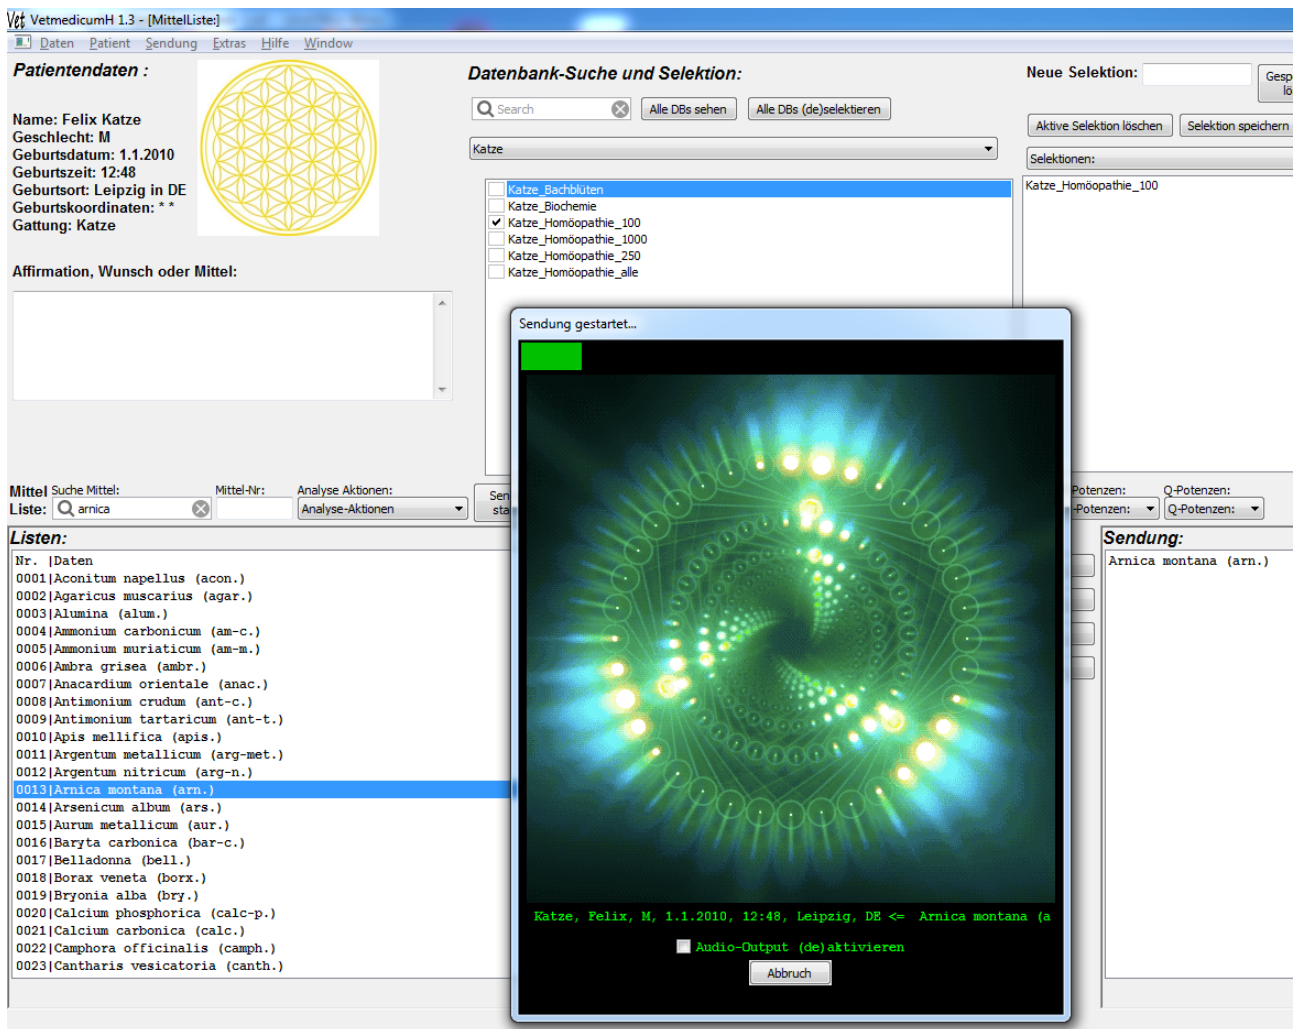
VetmedicumH 1.3 - [MittelListe]
Daten Patient Sendung Extras Hilfe Window

Patientendaten :

Name: Felix Katze
Geschlecht: M
Geburtsdatum: 1.1.2010
Geburtszeit: 12:48
Geburtsort: Leipzig in DE
Geburtskoordinaten: * *
Gattung: Katze

Affirmation, Wunsch oder Mittel:

Datenbank-Suche und Selektion:

Search
Alle DBs sehen
Alle DBs (de)selektieren
Katze

Katze_Bachblüten
Katze_Biochemie
Katze_Homöopathie_100
Katze_Homöopathie_1000
Katze_Homöopathie_250
Katze_Homöopathie_alle

Neue Selektion:
Gesp lö
Aktive Selektion löschen
Selektion speichern
Selektionen:
Katze_Homöopathie_100

Mittel Liste:
Suche Mittel:
arnica
Mittel-Nr:
Analyse Aktionen:
Analyse-Aktionen
Sen sta
Potenzen:
-Potenzen:
Q-Potenzen:
Q-Potenzen:

Listen:
Nr. |Daten
0001|Aconitum napellus (acon.)
0002|Agaricus muscarius (agar.)
0003|Alumina (alum.)
0004|Ammonium carbonicum (am-c.)
0005|Ammonium muriaticum (am-m.)
0006|Ambra grisea (ambr.)
0007|Anacardium orientale (anac.)
0008|Antimonium crudum (ant-c.)
0009|Antimonium tartaricum (ant-t.)
0010|Apis mellifica (apis.)
0011|Argentum metallicum (arg-met.)
0012|Argentum nitricum (arg-n.)
0013|Arnica montana (arn.)
0014|Arsenicum album (ars.)
0015|Aurum metallicum (aur.)
0016|Baryta carbonica (bar-c.)
0017|Belladonna (bell.)
0018|Borax veneta (borx.)
0019|Bryonia alba (bry.)
0020|Calcium phosphorica (calc-p.)
0021|Calcium carbonica (calc.)
0022|Camphora officinalis (camph.)
0023|Cantharis vesicatoria (canth.)

Sendung:
Arnica montana (arn.)

Sendung gestartet...
Katze, Felix, M, 1.1.2010, 12:48, Leipzig, DE <= Arnica montana (a
Audio-Output (de)aktivieren
Abbruch